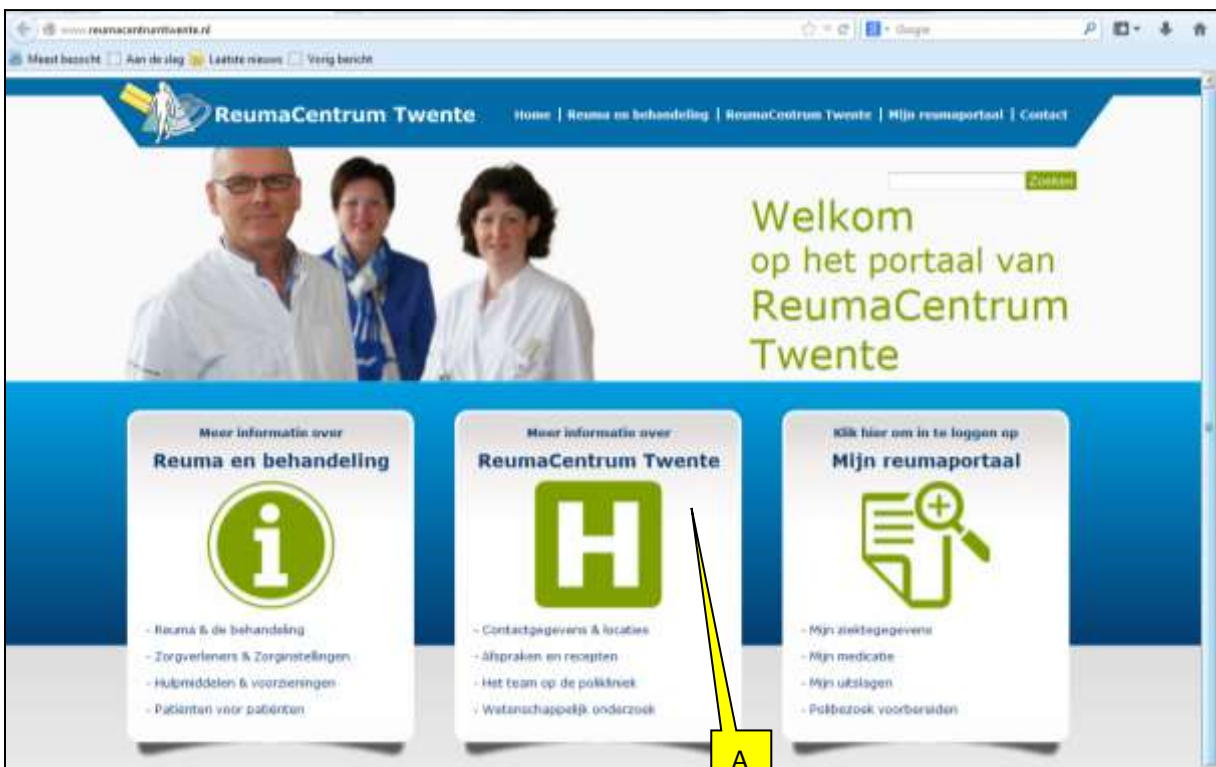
www.reumacentrumtwente.nl

Google

Meest bezocht | Aan de slag | Laatste nieuws | Vorig bericht

ReumaCentrum Twente

Home | Reuma en behandeling | ReumaCentrum Twente | Mijn reumaportaal | Contact

Zoeken

Welkom
op het portaal van
ReumaCentrum
Twente

Meer informatie over
Reuma en behandeling

- Reuma & de behandeling
- Zorgverleners & Zorginstellingen
- Hulpmiddelen & voorzieningen
- Patiënten voor patiënten

Meer informatie over
ReumaCentrum Twente

H

- Contactgegevens & locaties
- Afspraken en recepten
- Het team op de polikliniek
- Wetenschappelijk onderzoek

Klik hier om in te loggen op
Mijn reumaportaal

- Mijn ziektegegevens
- Mijn medicatie
- Mijn uitslagen
- Polibezoek voorbereiden

A